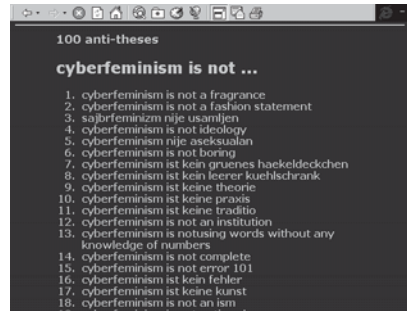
100 anti-theses

cyberfeminism is not ...

1. cyberfeminism is not a fragrance
2. cyberfeminism is not a fashion statement
3. sajbrfeminizm nije usamljen
4. cyberfeminism is not ideology
5. cyberfeminism nije aseksualan
6. cyberfeminism is not boring
7. cyberfeminism ist kein gruenes haekeldeckchen
8. cyberfeminism ist kein leerer kuehlschrank
9. cyberfeminism ist keine theorie
10. cyberfeminism ist keine praxis
11. cyberfeminism ist keine traditio
12. cyberfeminism is not an institution
13. cyberfeminism is notusing words without any knowledge of numbers
14. cyberfeminism is not complete
15. cyberfeminism is not error 101
16. cyberfeminism ist kein fehler
17. cyberfeminism ist keine kunst
18. cyberfeminism is not an ism